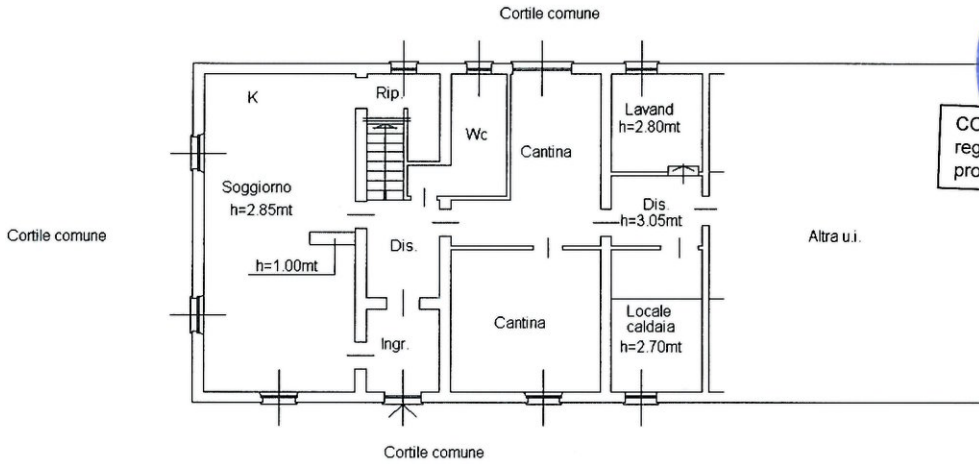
Cortile comune

K

Rip.

Wc

Cantina

Lavand
h=2.80mt

CO
reg
pro

Soggiorno
h=2.85mt

Dis.
h=3.05mt

Cortile comune

Dis.

Altra u.i.

h=1.00mt

Cantina

Locale
caldaia
h=2.70mt

Ingr.

Cortile comune